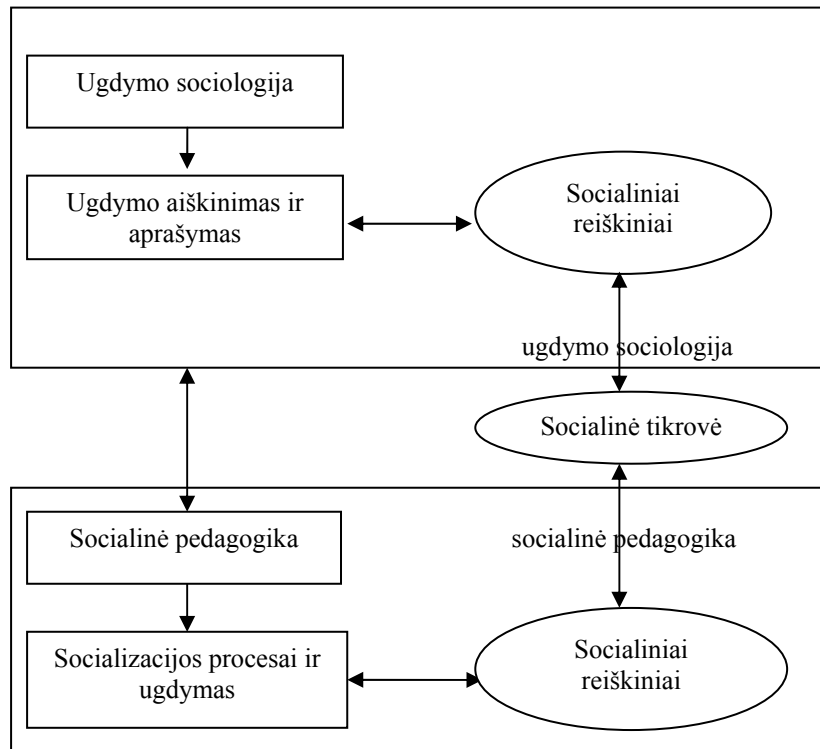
Ugdymo sociologija

Ugdymo aiškinimas ir aprašymas

Socialiniai reiškiniai

ugdymo sociologija

Socialinė tikrovė

Socialinė pedagogika

socialinė pedagogika

Socializacijos procesai ir ugdymas

Socialiniai reiškiniai